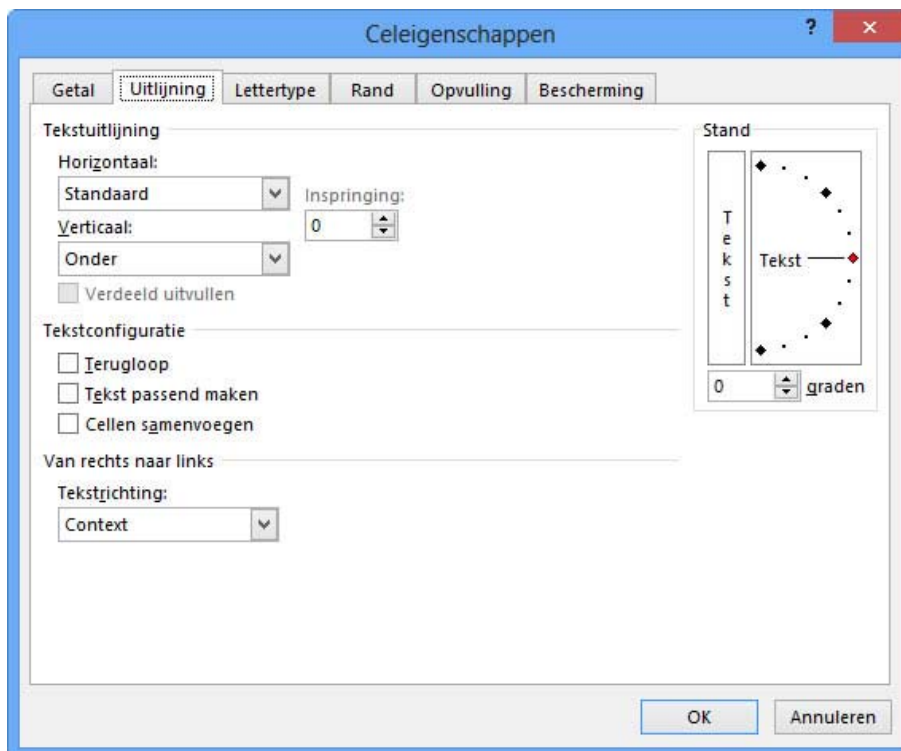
Celeigenschappen

?

×

Getal

Uitlijning

Lettertype

Rand

Opvulling

Bescherming

Tekstuitlijning

Horizontaal:

Standaard

Inspringing:

0

Verticaal:

Onder

Verdeeld uitvullen

Tekstconfiguratie

Terugloop

Tekst passend maken

Cellen samenvoegen

Van rechts naar links

Tekstrichting:

Context

Stand

T
e
k
s
t

Tekst

0

graden

OK

Annuleren